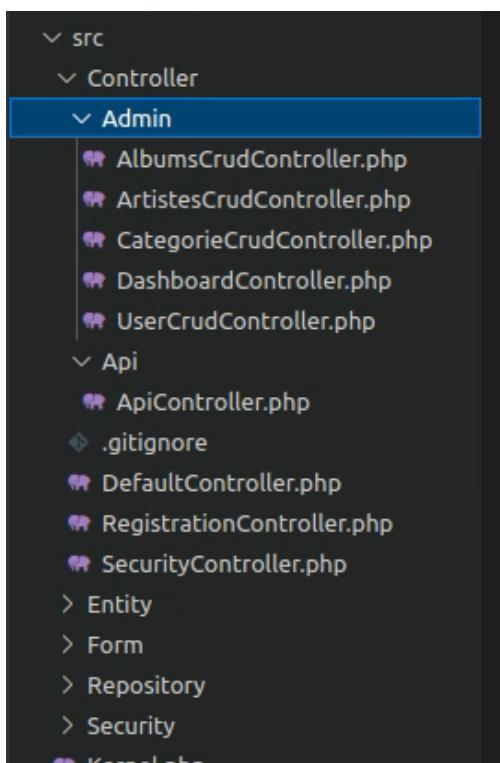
src
Controller
Admin
AlbumsCrudController.php
ArtistesCrudController.php
CategorieCrudController.php
DashboardController.php
UserCrudController.php
Api
ApiController.php
.gitignore
DefaultController.php
RegistrationController.php
SecurityController.php
Entity
Form
Repository
Security
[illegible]